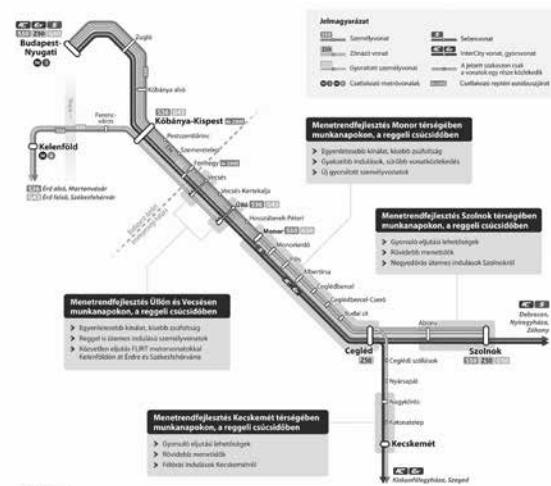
Budapest-Nyugati
Zugló
Kőbánya alsó
Kőbánya-Kispest
Pestszentlőrinc
Szemeretelep
Ferihegy
Vecsés
Vecsés-Kertekalja
Üllő
Hosszúberek-Péteri
Monor
Monorierdő
Pilis
Albertirsa
Ceglédbercel
Ceglédbercel-Cserő
Budai út
Cegléd
Abony
Szolnok
Ceglédi szőlők
Nyársapát
Nagykőrös
Kecskemét
Kelenföld
Ferencváros
Érd alsó, Martonvásár
Érd felső, Székesfehérvár
Debrecen, Nyíregyháza, Záhony
Kiskunfélegyháza, Szeged

Jelmagyarázat
Személyvonat
Zónázó vonat
Gyorsított személyvonat
Csatlakozó metróvonalak
Sebesvonat
InterCity vonat, gyorsvonat
A jelzett szakaszon csak a vonatok egy része közlekedik
Csatlakozó repülőtéri autóbuszjárat

Menetrendfejlesztés Monor térségében munkanapokon, a reggeli csúcsidőben
Egyenletesebb kínálat, kisebb zsúfoltság
Gyakoribb indulások, sűrűbb vonatközlekedés
Új gyorsított személyvonatok

Menetrendfejlesztés Szolnok térségében munkanapokon, a reggeli csúcsidőben
Gyorsuló eljutási lehetőségek
Rövidebb menetidők
Negyedórás ütemes indulások Szolnokról

Menetrendfejlesztés Üllőn és Vecsésen munkanapokon, a reggeli csúcsidőben
Egyenletesebb kínálat, kisebb zsúfoltság
Reggel is ütemes induló személyvonatok
Közvetlen eljutási FLIRT motorvonatokkal Kelenföldön át Érdre és Székesfehérvárra

Menetrendfejlesztés Kecskemét térségében munkanapokon, a reggeli csúcsidőben
Gyorsuló eljutási lehetőségek
Rövidebb menetidők
Félórás indulások Kecskemétről